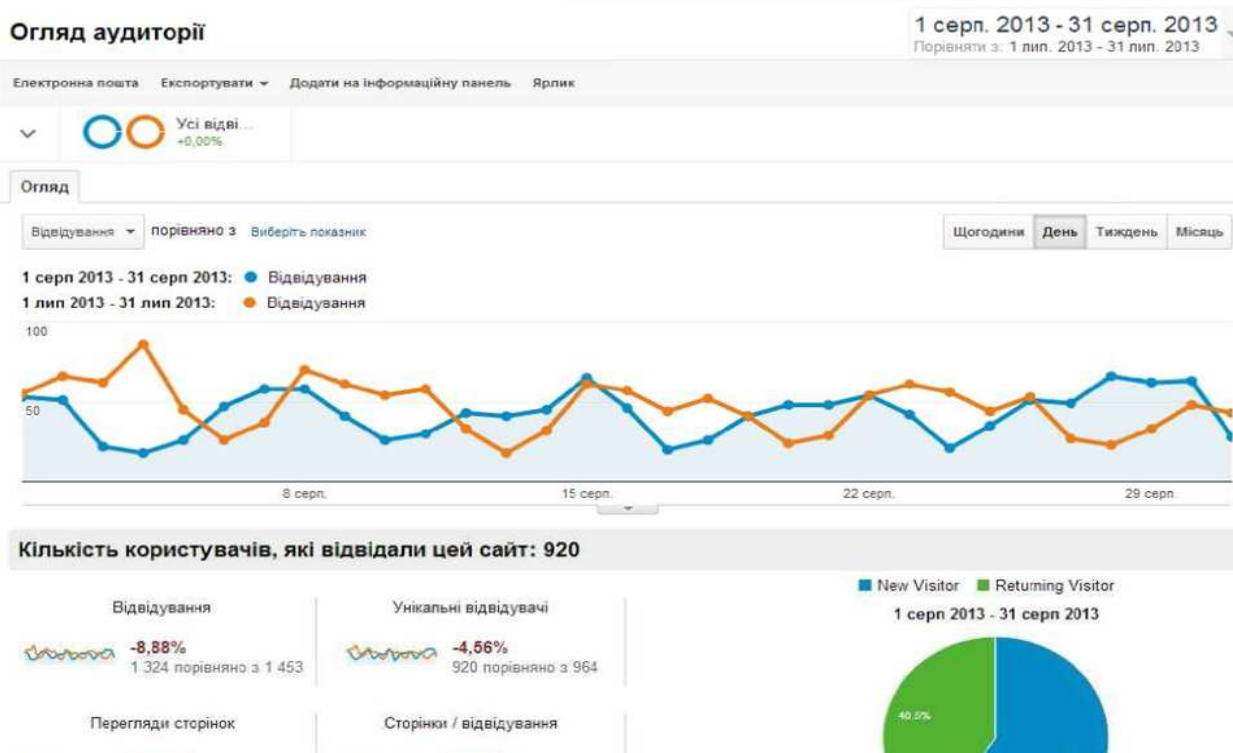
Огляд аудиторії

1 серп. 2013 - 31 серп. 2013
Порівняти з: 1 лип. 2013 - 31 лип. 2013

Електронна пошта Експортувати Додати на інформаційну панель Ярлик

Усі відві...
+0,00%

Огляд

Відвідування порівняно з Виберіть показник

Щогодини День Тиждень Місяць

1 серп 2013 - 31 серп 2013: Відвідування
1 лип 2013 - 31 лип 2013: Відвідування

100

50

8 серп. 15 серп. 22 серп. 29 серп.

Кількість користувачів, які відвідали цей сайт: 920

Відвідування
-8,88%
1 324 порівняно з 1 453

Унікальні відвідувачі
-4,56%
920 порівняно з 964

Перегляди сторінок

Сторінки / відвідування

New Visitor Returning Visitor
1 серп 2013 - 31 серп 2013

40.5%